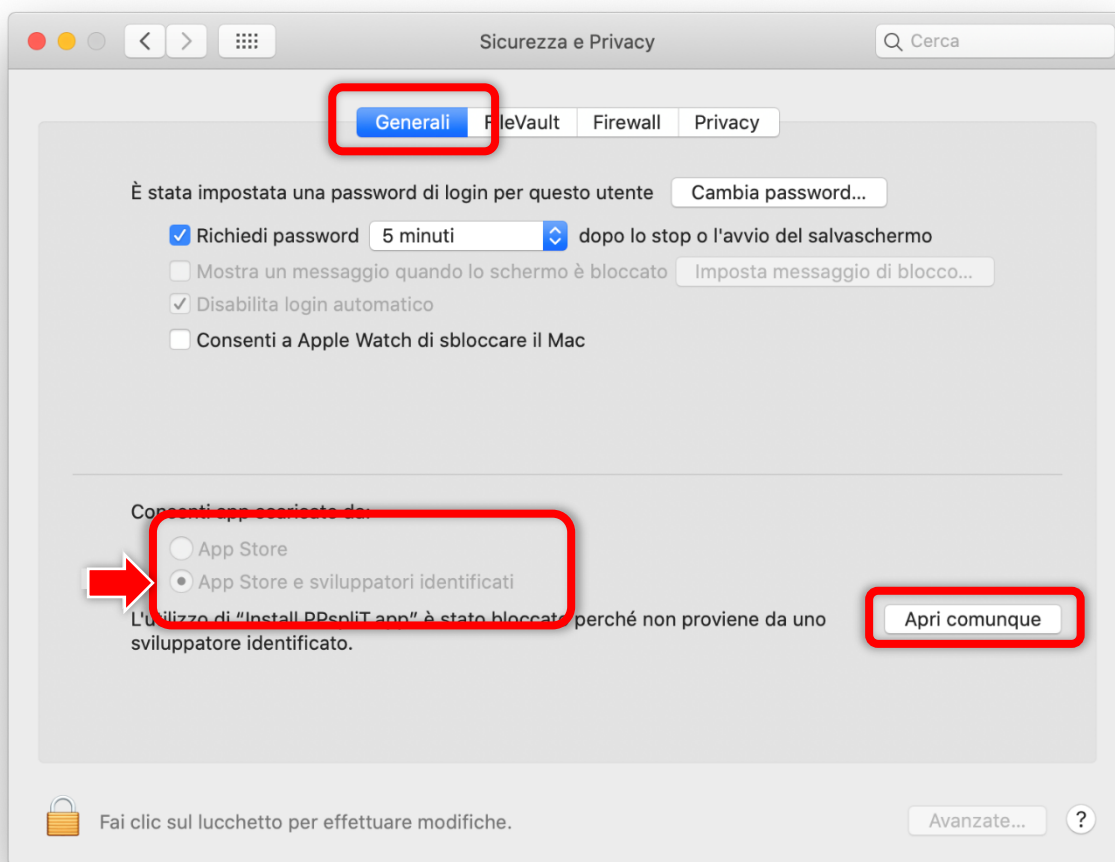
Sicurezza e Privacy

Cerca

Generali | FileVault | Firewall | Privacy

È stata impostata una password di login per questo utente Cambia password...

Richiedi password 5 minuti dopo lo stop o l'avvio del salvaschermo

Mostra un messaggio quando lo schermo è bloccato Imposta messaggio di blocco...

Disabilita login automatico

Consenti a Apple Watch di sbloccare il Mac

Consenti app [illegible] da:

App Store

App Store e sviluppatori identificati

L'u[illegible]lizzo di "Install PPspliT app" è stato blocca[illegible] perché non proviene da uno sviluppatore identificato.

Apri comunque

Fai clic sul lucchetto per effettuare modifiche.

Avanzate...

?